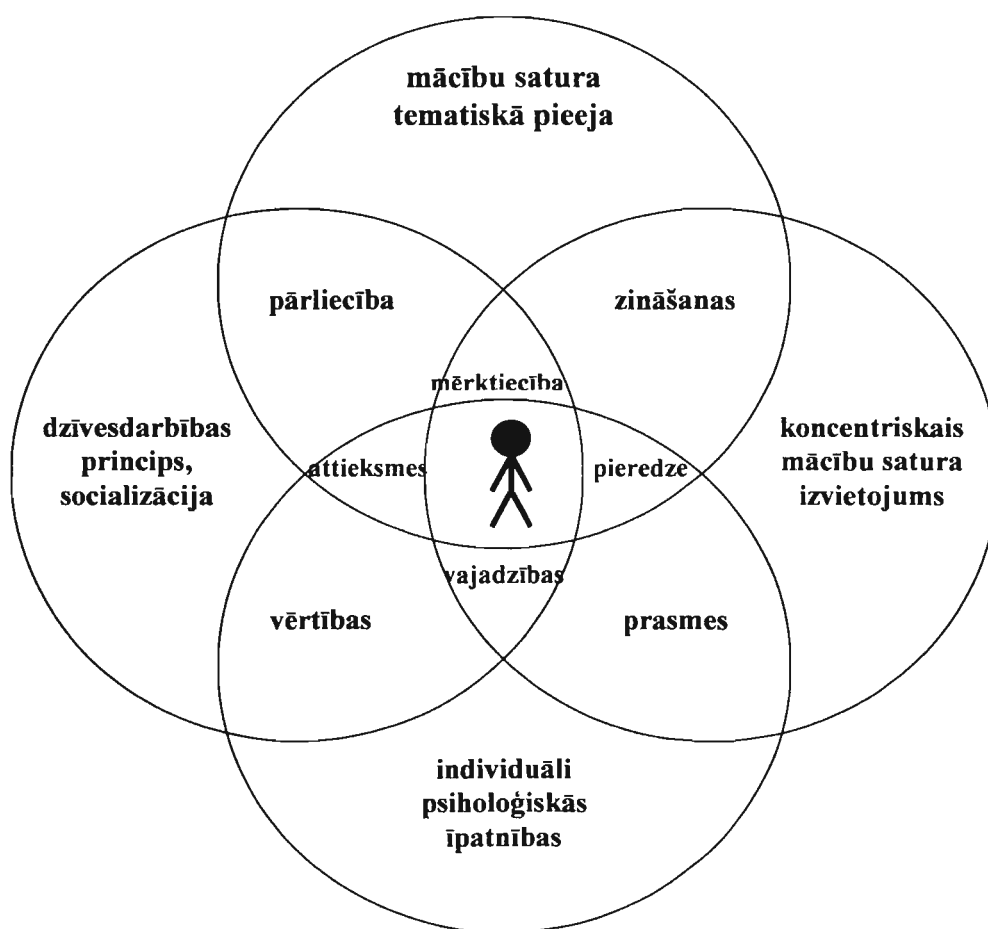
mācību satura tematiskā pieeja

pārliecība

zināšanas

mērktiecība

dzīvesdarbības princips, socializācija

attieksmes

pieredze

koncentriskais mācību satura izvietojums

vajadzības

vērtības

prasmes

individuāli psiholoģiskās īpatnības